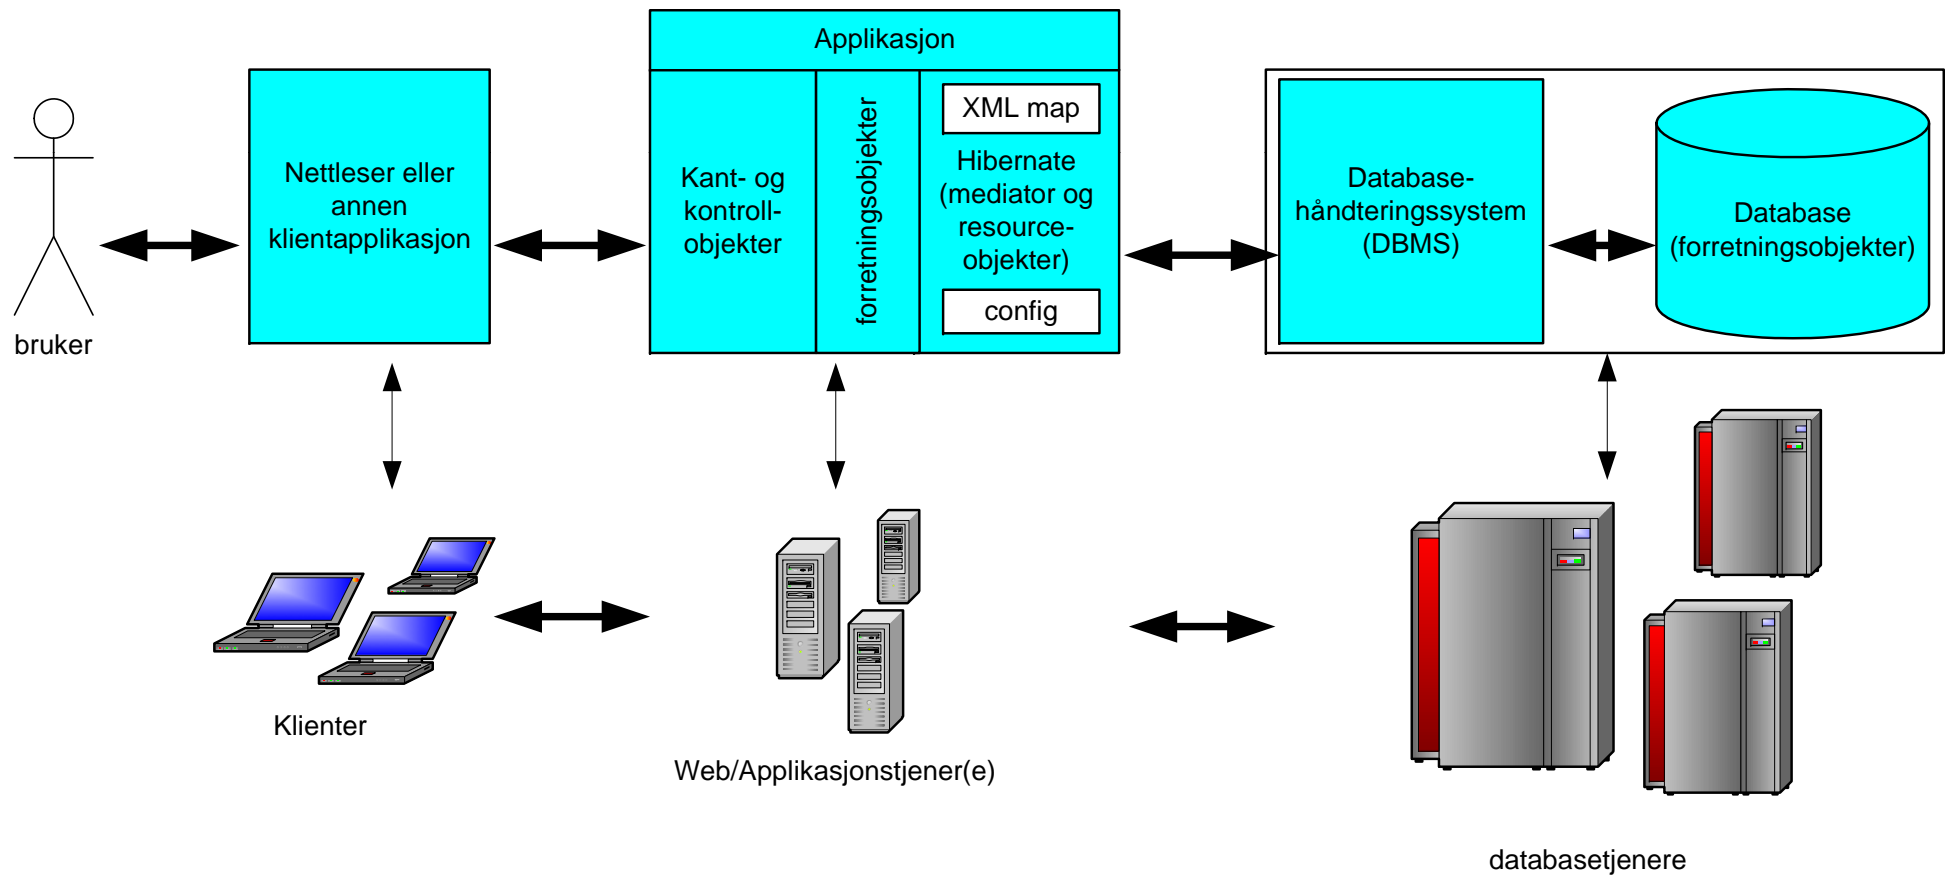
bruker

Nettleser eller annen klientapplikasjon

Applikasjon

Kant- og kontroll-objekter

forretningsobjekter

XML map

Hibernate (mediator og resource-objekter)

config

Database-håndteringssystem (DBMS)

Database (forretningsobjekter)

Klienter

Web/Applikasjonstjener(e)

databasetjenere